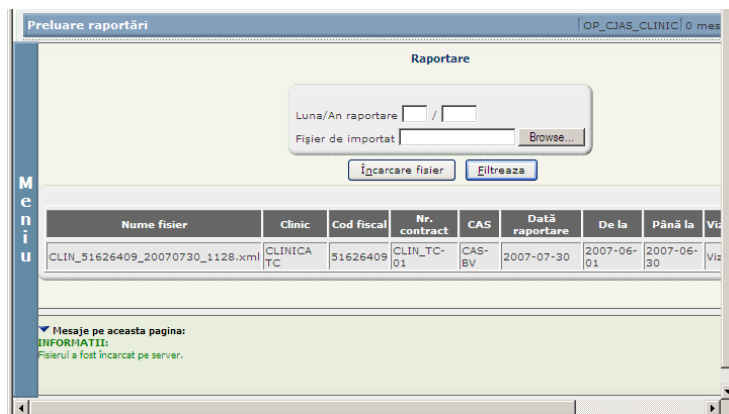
Preluare raportări | OP_CJAS_CLINIC | 0 mes

Meniu

Raportare

Luna/An raportare [ ] / [ ]
Fişier de importat [ ] Browse...

Încarcare fisier | Filtreaza

| Nume fisier | Clinic | Cod fiscal | Nr. contract | CAS | Dată raportare | De la | Până la | Viz |
|---|---|---|---|---|---|---|---|---|
| CLIN_51626409_20070730_1128.xml | CLINICA TC | 51626409 | CLIN_TC-01 | CAS-BV | 2007-07-30 | 2007-06-01 | 2007-06-30 | Viz |

Mesaje pe aceasta pagina:
INFORMATII:
Fisierul a fost încarcat pe server.